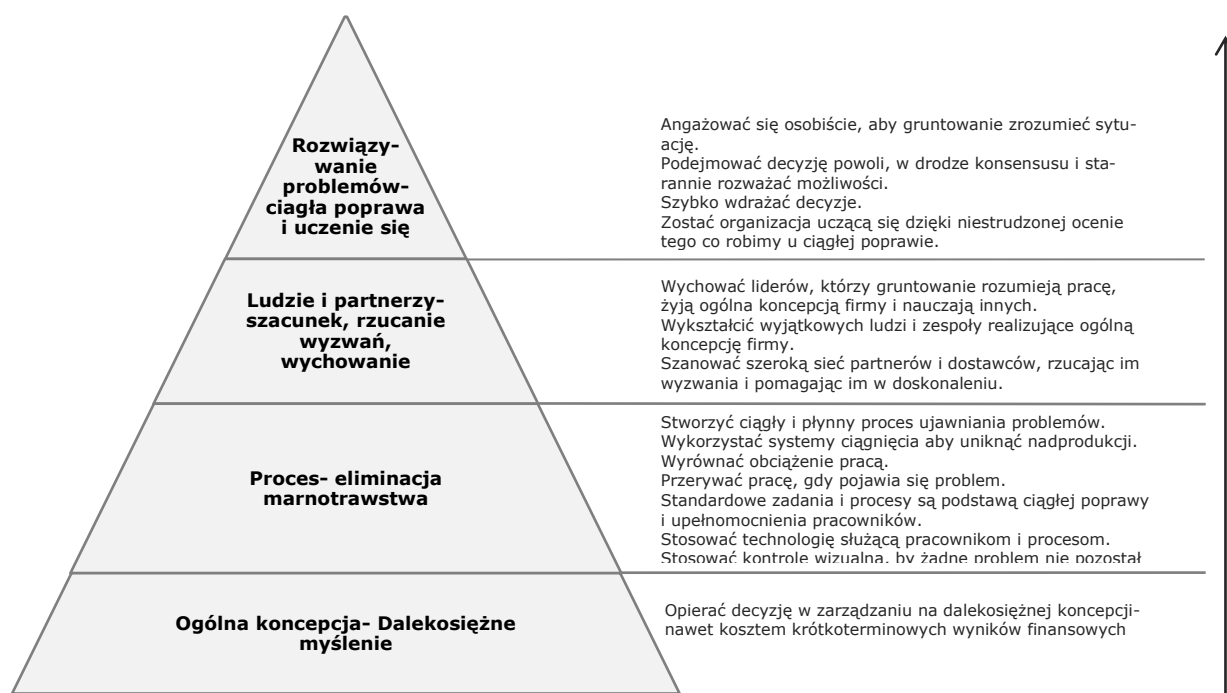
Rozwiązywanie problemów- ciągła poprawa i uczenie się

Angażować się osobiście, aby gruntowanie zrozumieć sytuację.
Podejmować decyzję powoli, w drodze konsensusu i starannie rozważać możliwości.
Szybko wdrażać decyzje.
Zostać organizacja uczącą się dzięki niestrudzonej ocenie tego co robimy u ciągłej poprawie.

Ludzie i partnerzy- szacunek, rzucanie wyzwań, wychowanie

Wychować liderów, którzy gruntowanie rozumieją pracę, żyją ogólna koncepcją firmy i nauczają innych.
Wykształcić wyjątkowych ludzi i zespoły realizujące ogólną koncepcję firmy.
Szanować szeroką sieć partnerów i dostawców, rzucając im wyzwania i pomagając im w doskonaleniu.

Proces- eliminacja marnotrawstwa

Stworzyć ciągły i płynny proces ujawniania problemów.
Wykorzystać systemy ciągnięcia aby uniknąć nadprodukcji.
Wyrównać obciążenie pracą.
Przerywać pracę, gdy pojawia się problem.
Standardowe zadania i procesy są podstawą ciągłej poprawy i upełnomocnienia pracowników.
Stosować technologię służącą pracownikom i procesom.
Stosować kontrole wizualna, by żadne problem nie pozostał

Ogólna koncepcja- Dalekosiężne myślenie

Opierać decyzję w zarządzaniu na dalekosiężnej koncepcji- nawet kosztem krótkoterminowych wyników finansowych